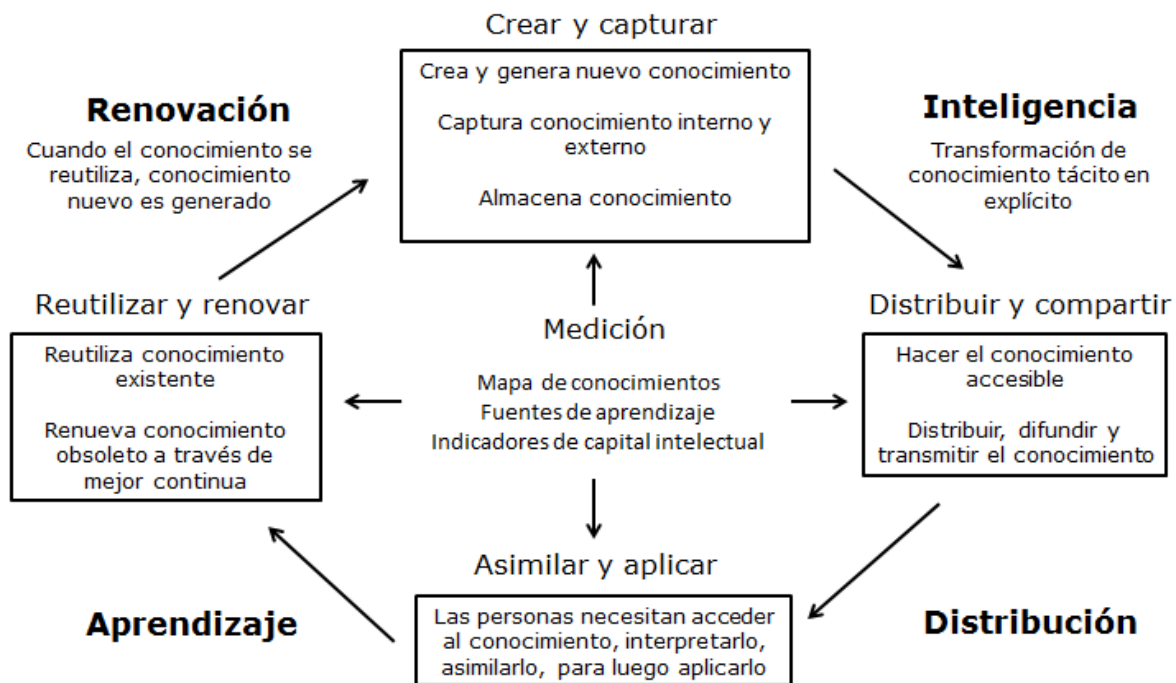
Crear y capturar

Crea y genera nuevo conocimiento

Captura conocimiento interno y externo

Almacena conocimiento

Renovación

Cuando el conocimiento se reutiliza, conocimiento nuevo es generado

Inteligencia

Transformación de conocimiento tácito en explícito

Reutilizar y renovar

Reutiliza conocimiento existente

Renueva conocimiento obsoleto a través de mejor continua

Medición

Mapa de conocimientos
Fuentes de aprendizaje
Indicadores de capital intelectual

Distribuir y compartir

Hacer el conocimiento accesible

Distribuir, difundir y transmitir el conocimiento

Asimilar y aplicar

Las personas necesitan acceder al conocimiento, interpretarlo, asimilarlo, para luego aplicarlo

Aprendizaje

Distribución